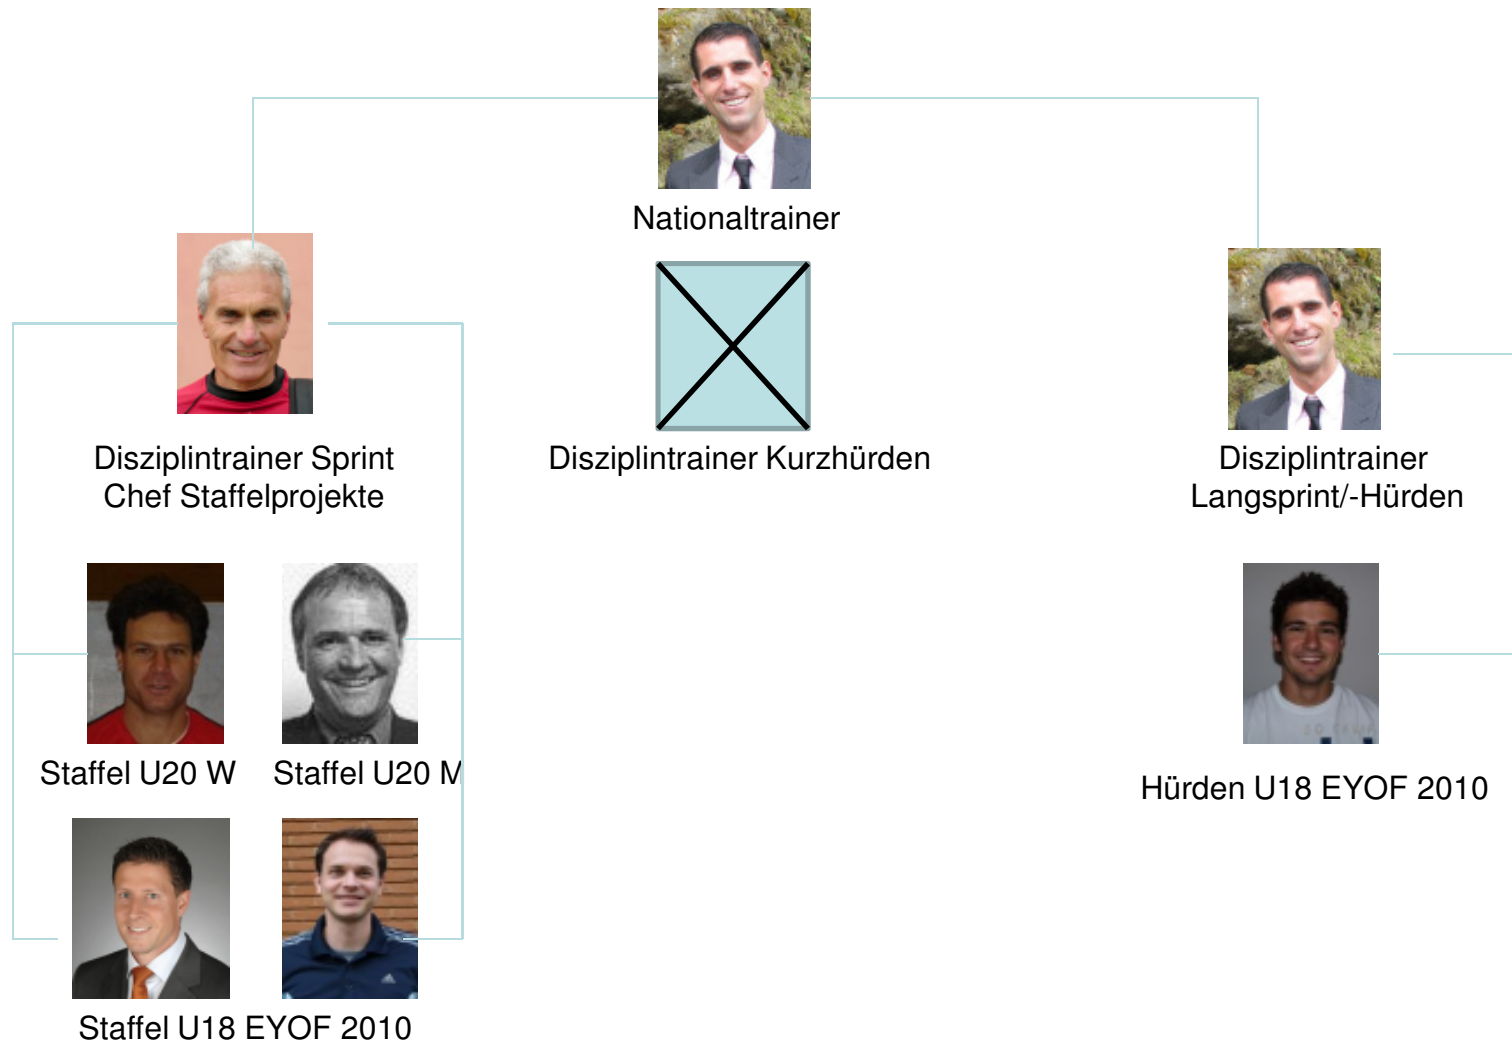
Nationaltrainer

Disziplintrainer Sprint
Chef Staffelprojekte

Disziplintrainer Kurzhürden

Disziplintrainer
Langsprint/-Hürden

Staffel U20 W

Staffel U20 M

Hürden U18 EYOF 2010

Staffel U18 EYOF 2010